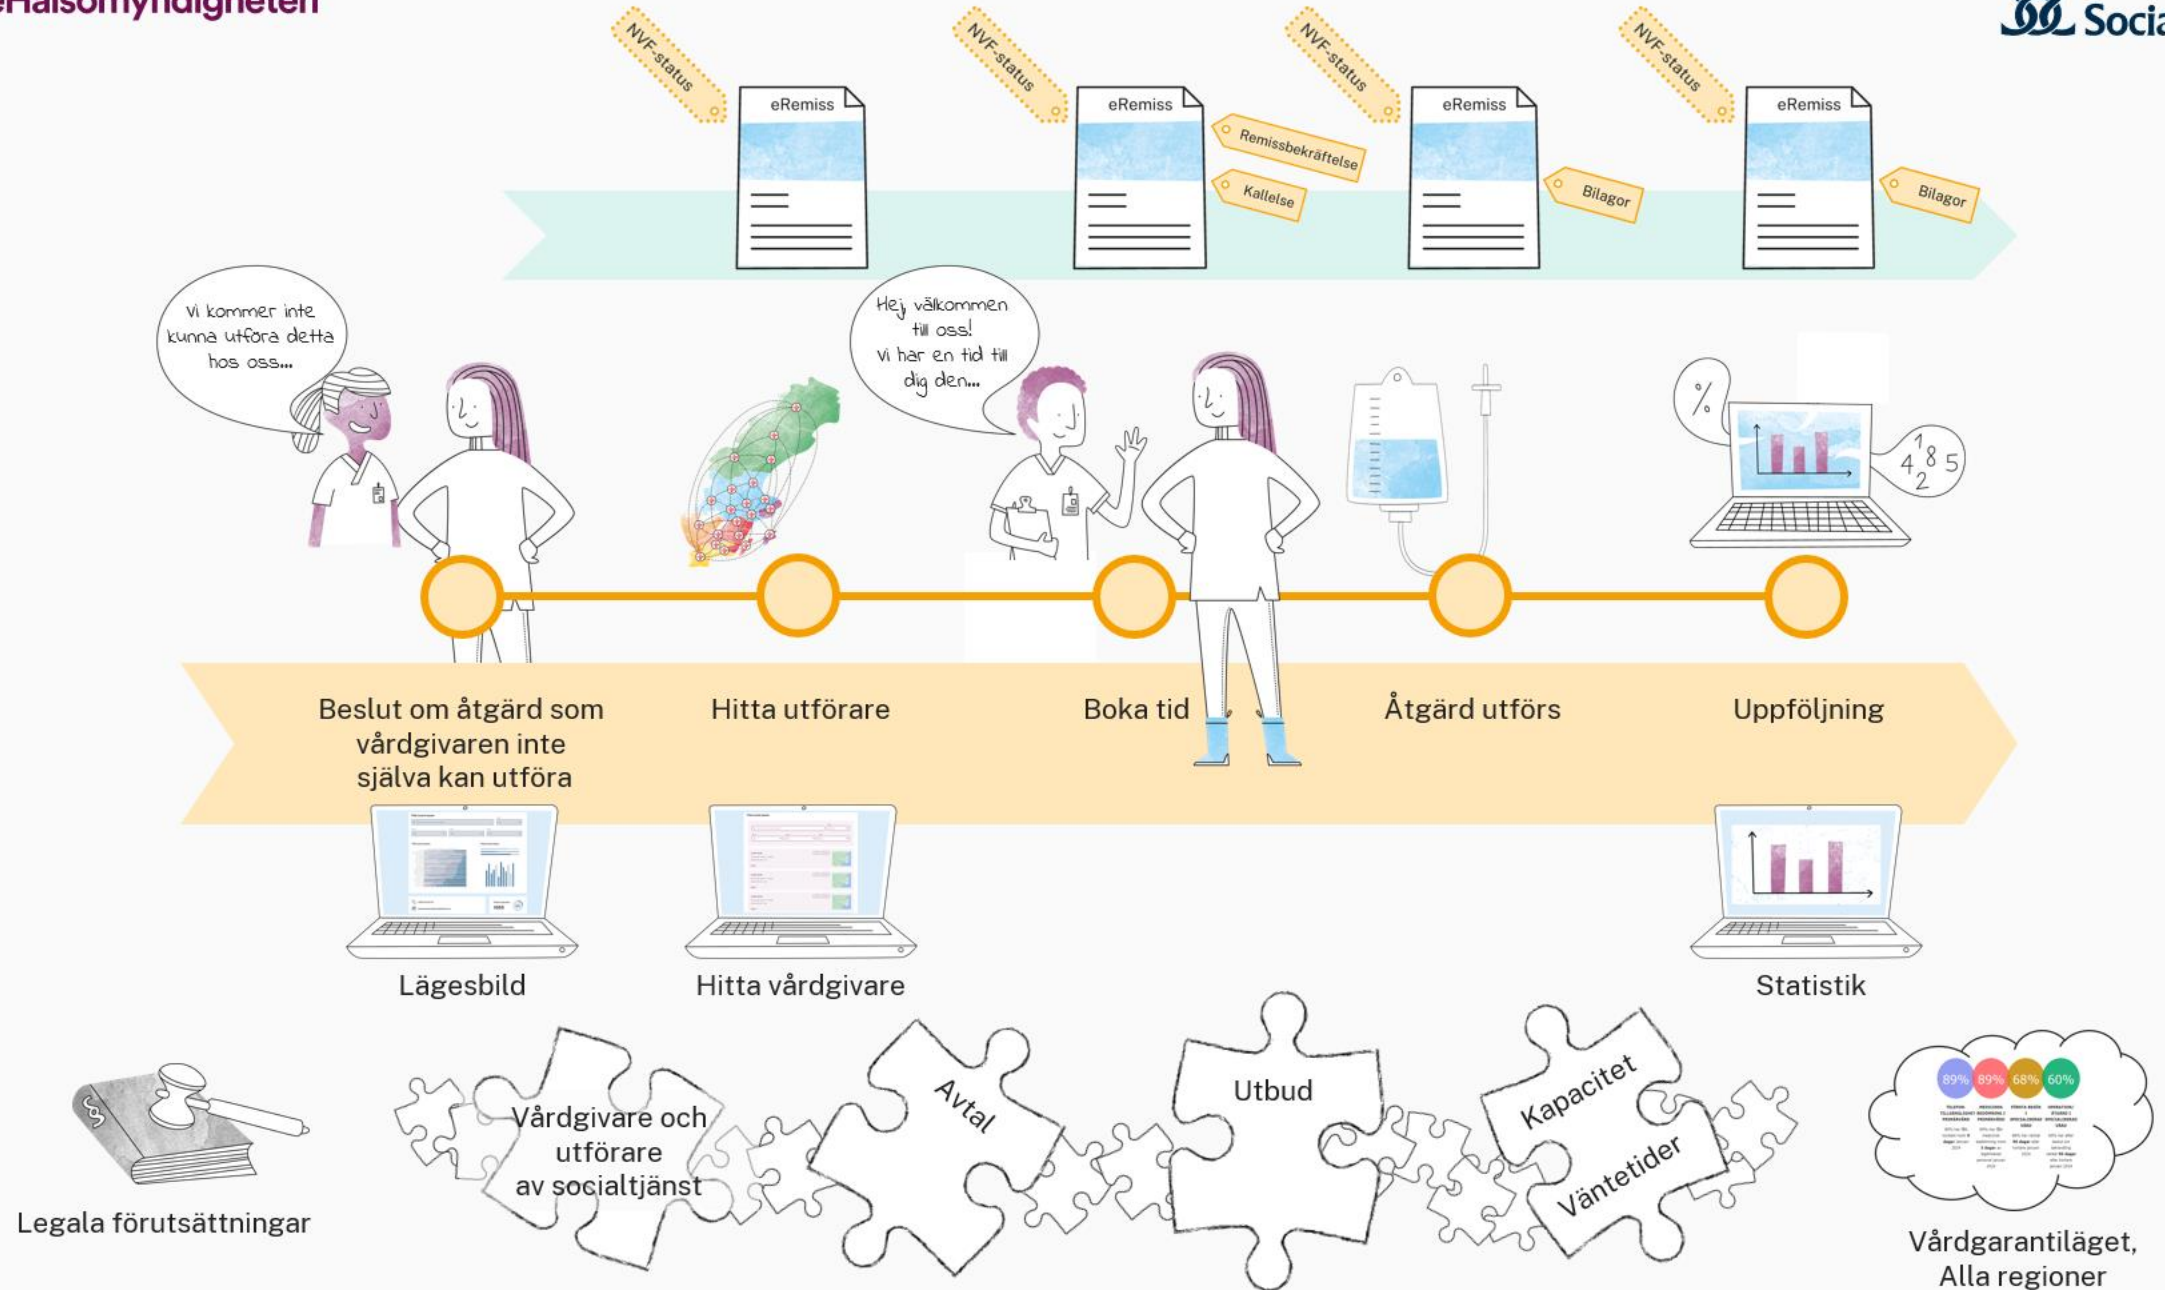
eHälsomyndigheten

Socia

NVF-status

eRemiss

NVF-status

eRemiss

Remissbekräftelse

Kallelse

NVF-status

eRemiss

Bilagor

NVF-status

eRemiss

Bilagor

Vi kommer inte kunna utföra detta hos oss...

Hej, välkommen till oss! Vi har en tid till dig den...

%

1 4 8 5 2

Beslut om åtgärd som vårdgivaren inte själva kan utföra

Hitta utförare

Boka tid

Åtgärd utförs

Uppföljning

Lägesbild

Hitta vårdgivare

Statistik

Legala förutsättningar

Vårdgivare och utförare av socialtjänst

Avtal

Utbud

Kapacitet

Väntetider

89% 89% 68% 60%

Vårdgarantiläget, Alla regioner